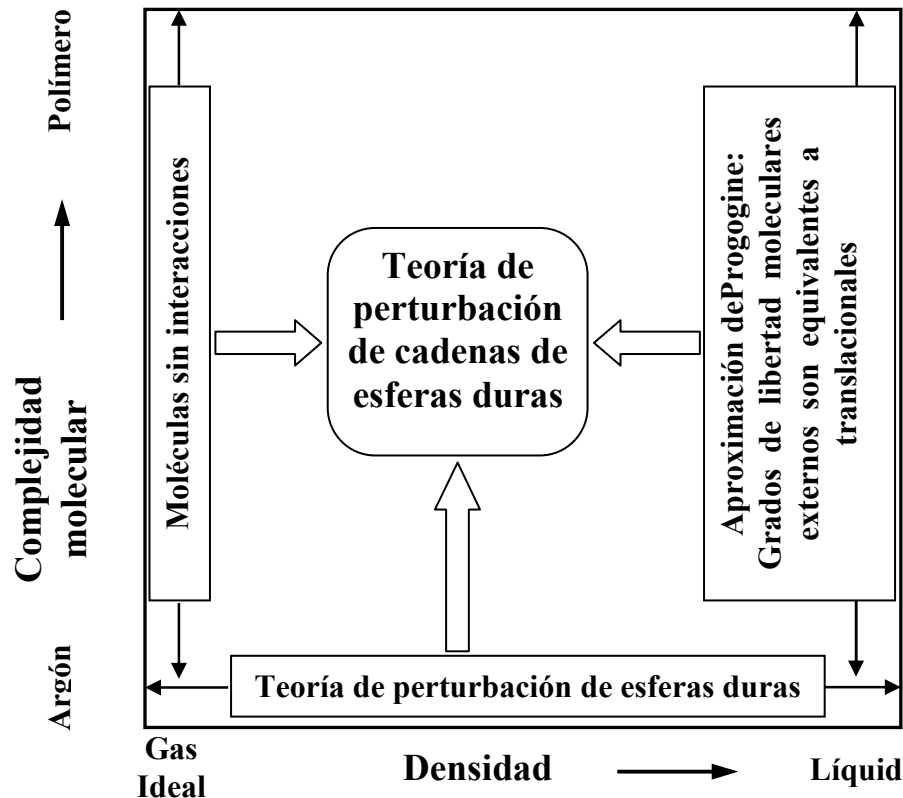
Polímero

Complejidad molecular

Argón

Moléculas sin interacciones

Teoría de perturbación de cadenas de esferas duras

Aproximación deProgogine: Grados de libertad moleculares externos son equivalentes a translacionales

Teoría de perturbación de esferas duras

Gas Ideal

Densidad

Líquid